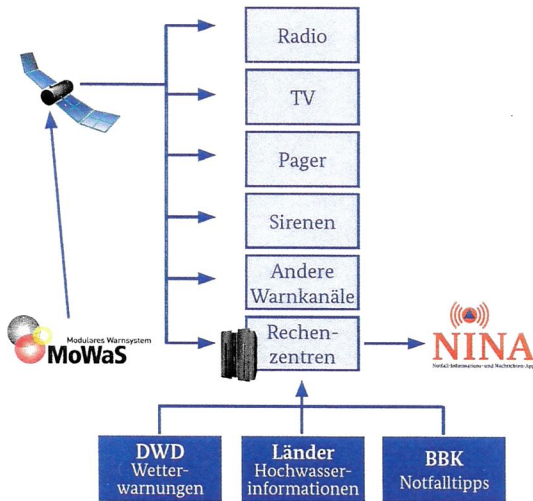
Radio

TV

Pager

Sirenen

Andere Warnkanäle

Modulares Warnsystem
MoWaS

Rechenzentren

NINA
Notfall-Informations- und Nachrichten-App

DWD
Wetterwarnungen

Länder
Hochwasserinformationen

BBK
Notfalltipps